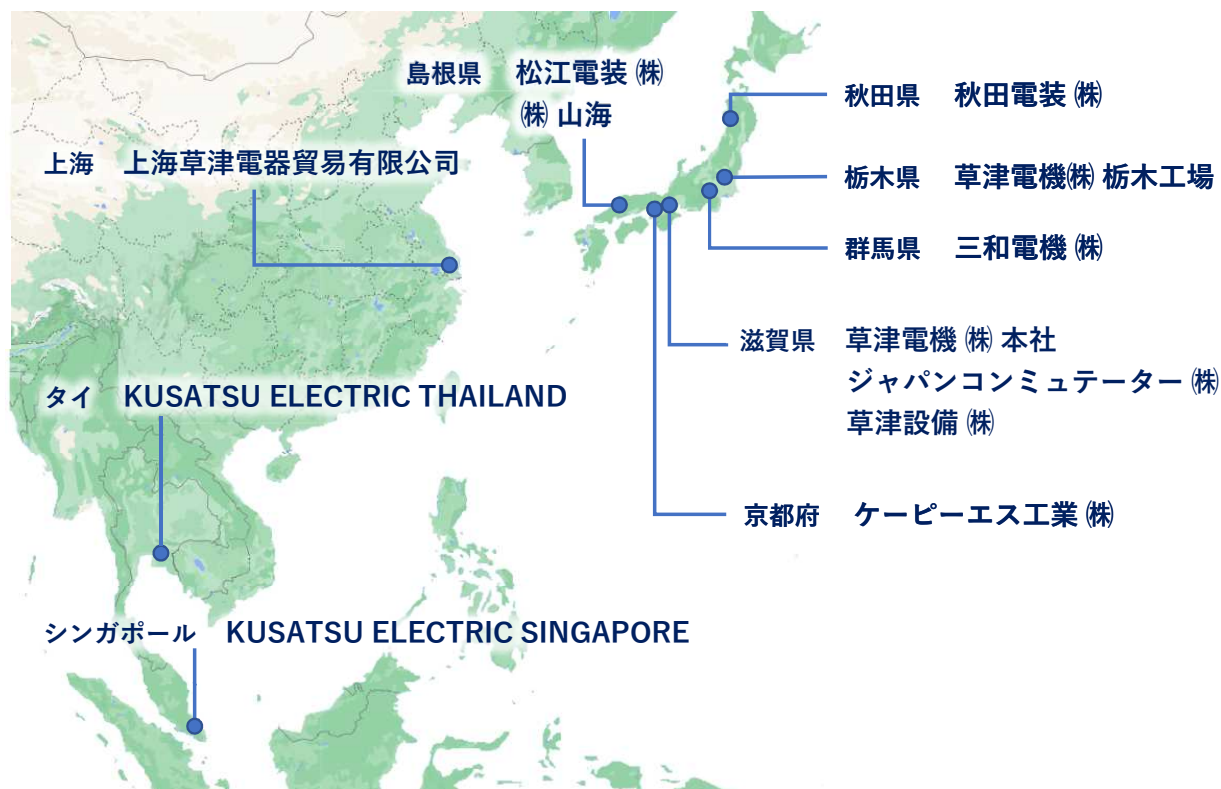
島根県　松江電装 ㈱
㈱ 山海

秋田県　秋田電装 ㈱

上海　上海草津電器貿易有限公司

栃木県　草津電機㈱ 栃木工場

群馬県　三和電機 ㈱

滋賀県　草津電機 ㈱ 本社
ジャパンコンミュテーター ㈱
草津設備 ㈱

タイ　KUSATSU ELECTRIC THAILAND

京都府　ケーピーエス工業 ㈱

シンガポール　KUSATSU ELECTRIC SINGAPORE